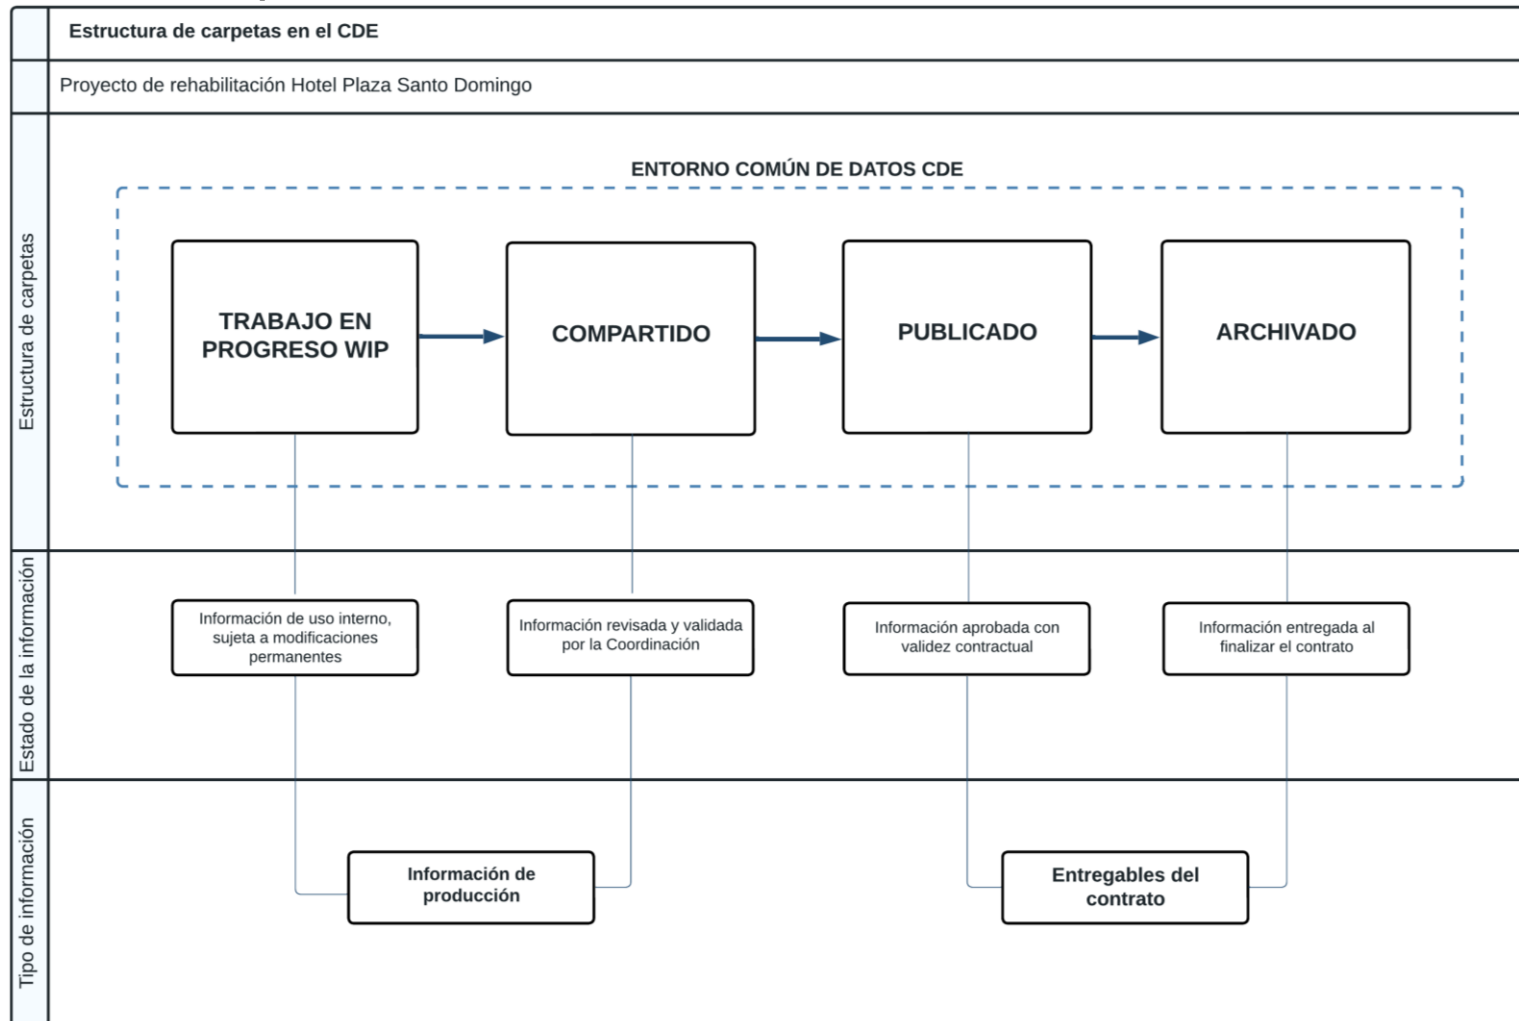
Estructura de carpetas en el CDE

Proyecto de rehabilitación Hotel Plaza Santo Domingo

Estructura de carpetas

ENTORNO COMÚN DE DATOS CDE

TRABAJO EN PROGRESO WIP

COMPARTIDO

PUBLICADO

ARCHIVADO

Estado de la información

Información de uso interno, sujeta a modificaciones permanentes

Información revisada y validada por la Coordinación

Información aprobada con validez contractual

Información entregada al finalizar el contrato

Tipo de información

Información de producción

Entregables del contrato